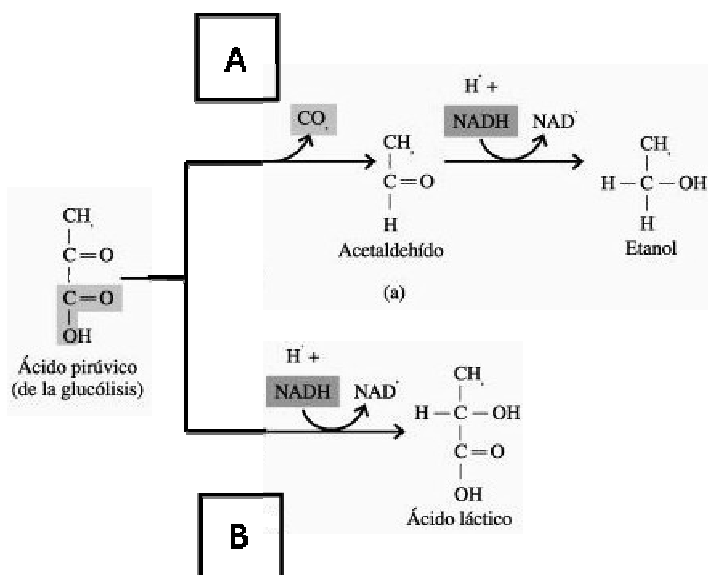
A

$CH_3$
C=O
C=O
OH
Ácido pirúvico (de la glucólisis)

$CO_2$

$CH_3$
C=O
H
Acetaldehído

$H^+$ +
NADH
$NAD^+$

$CH_3$
H—C—OH
H
Etanol

(a)

$H^+$ +
NADH
$NAD^+$

$CH_3$
H—C—OH
C=O
OH
Ácido láctico

B